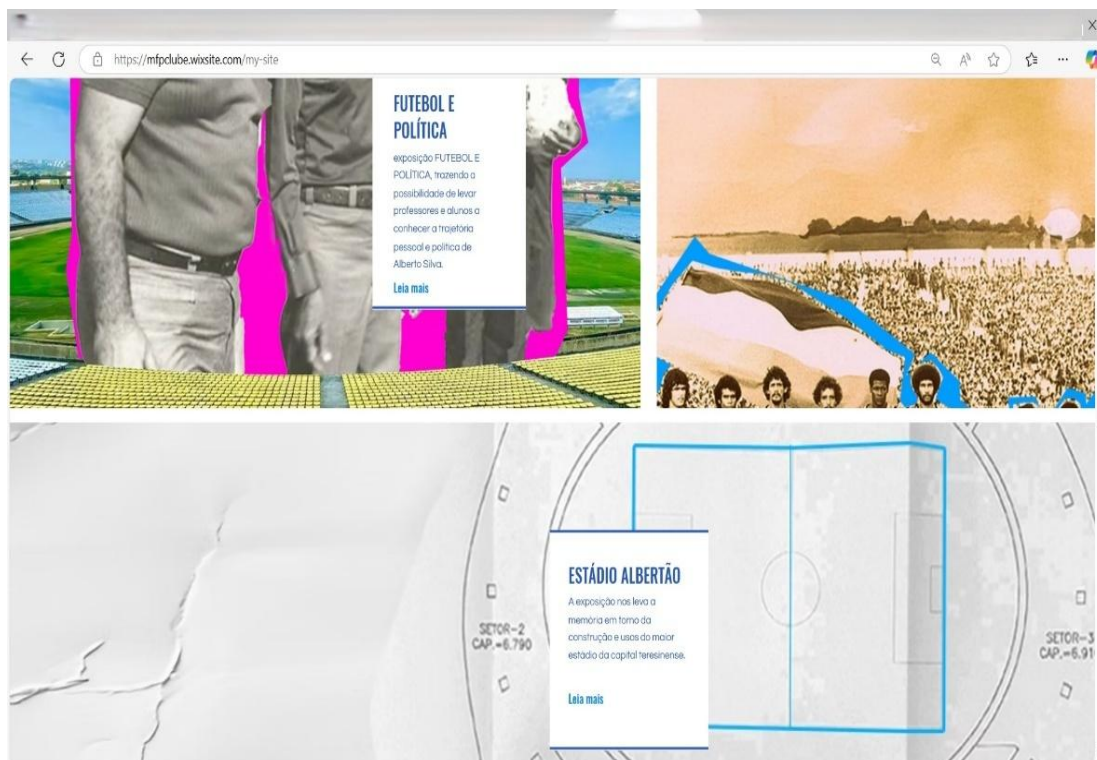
https://mfpclube.wixsite.com/my-site

FUTEBOL E POLÍTICA

exposição FUTEBOL E POLÍTICA, trazendo a possibilidade de levar professores e alunos a conhecer a trajetória pessoal e política de Alberto Silva.

Leia mais

SETOR-2 CAP.=6.790

ESTÁDIO ALBERTÃO

A exposição nos leva a memória em torno da construção e usos do maior estádio da capital teresinense.

Leia mais

SETOR-3 CAP.=6.91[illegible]